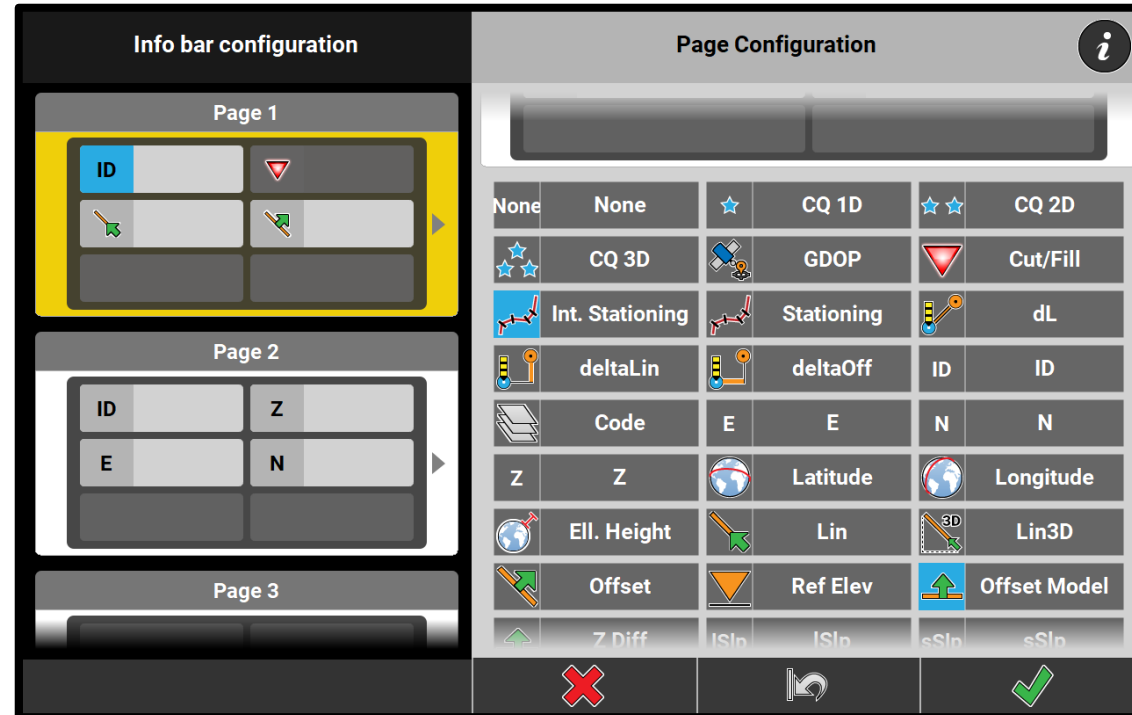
Info bar configuration

Page 1

ID

Page 2

ID
Z
E
N

Page 3

Page Configuration

| None | None | | CQ 1D | | CQ 2D |
|---|---|---|---|---|---|
| | CQ 3D | | GDOP | | Cut/Fill |
| | Int. Stationing | | Stationing | | dL |
| | deltaLin | | deltaOff | ID | ID |
| | Code | E | E | N | N |
| Z | Z | | Latitude | | Longitude |
| | Ell. Height | | Lin | 3D | Lin3D |
| | Offset | | Ref Elev | | Offset Model |
| | Z Diff | lSlp | lSlp | sSlp | sSlp |